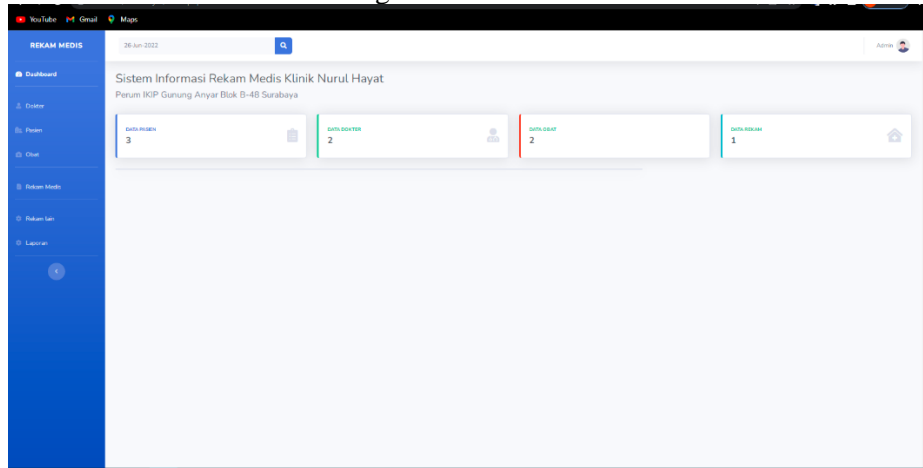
YouTube Gmail Maps

REKAM MEDIS

Dashboard

Dokter

Pasien

Obat

Rekam Medis

Rekam lain

Laporan

26-Jun-2022

Admin

Sistem Informasi Rekam Medis Klinik Nurul Hayat

Perum IKIP Gunung Anyar Blok B-48 Surabaya

DATA PASIEN
3

DATA DOKTER
2

DATA OBAT
2

DATA REKAM
1